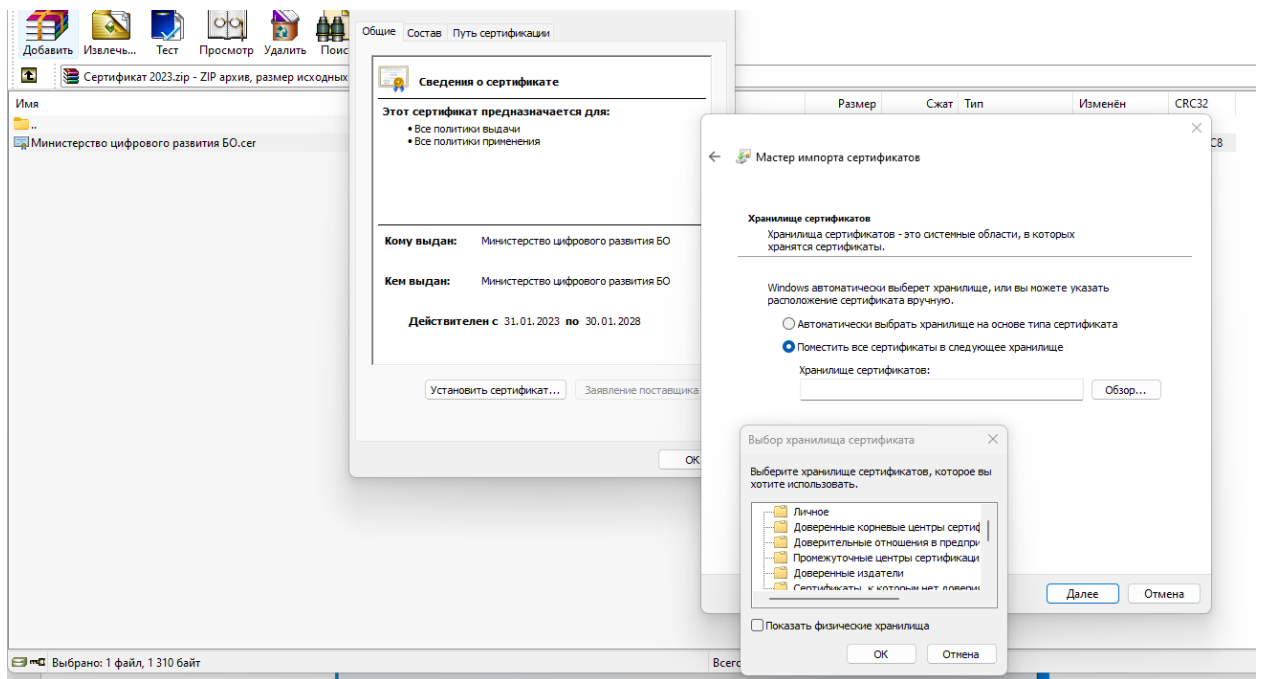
Добавить Извлечь... Тест Просмотр Удалить Поис

Сертификат 2023.zip - ZIP архив, размер исходных

Имя
..
Министерство цифрового развития БО.cer

Размер Сжат Тип Изменён CRC32

C8

Общие Состав Путь сертификации

Сведения о сертификате

Этот сертификат предназначается для:
• Все политики выдачи
• Все политики применения

Кому выдан: Министерство цифрового развития БО

Кем выдан: Министерство цифрового развития БО

Действителен с 31.01.2023 по 30.01.2028

Установить сертификат... Заявление поставщика

ОК

Мастер импорта сертификатов

Хранилище сертификатов
Хранилища сертификатов - это системные области, в которых хранятся сертификаты.

Windows автоматически выберет хранилище, или вы можете указать расположение сертификата вручную.

Автоматически выбрать хранилище на основе типа сертификата
Поместить все сертификаты в следующее хранилище

Хранилище сертификатов:

Обзор...

Далее Отмена

Выбор хранилища сертификата

Выберите хранилище сертификатов, которое вы хотите использовать.

Личное
Доверенные корневые центры сертиф
Доверительные отношения в предпри
Промежуточные центры сертификаци
Доверенные издатели
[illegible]

Показать физические хранилища

ОК Отмена

Выбрано: 1 файл, 1 310 байт

Всего